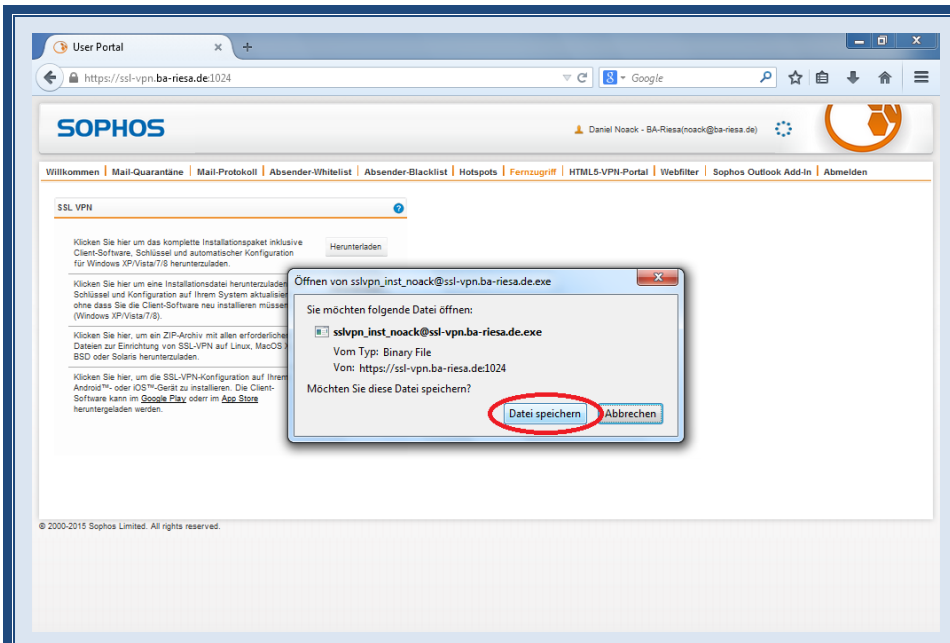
User Portal

https://ssl-vpn.ba-riesa.de:1024

Google

SOPHOS

Daniel Noack - BA-Riesa(noack@ba-riesa.de)

Willkommen | Mail-Quarantäne | Mail-Protokoll | Absender-Whitelist | Absender-Blacklist | Hotspots | Fernzugriff | HTML5-VPN-Portal | Webfilter | Sophos Outlook Add-In | Abmelden

SSL VPN

Klicken Sie hier um das komplette Installationspaket inklusive Client-Software, Schlüssel und automatischer Konfiguration für Windows XP/Vista/7/8 herunterzuladen.

Herunterladen

Klicken Sie hier um eine Installationsdatei herunterzuladen Schlüssel und Konfiguration auf Ihrem System aktualisie ohne dass Sie die Client-Software neu installieren müssen (Windows XP/Vista/7/8).

Klicken Sie hier, um ein ZIP-Archiv mit allen erforderliche Dateien zur Einrichtung von SSL-VPN auf Linux, MacOS X BSD oder Solaris herunterzuladen.

Klicken Sie hier, um die SSL-VPN-Konfiguration auf Ihrem Android™- oder iOS™-Gerät zu installieren. Die Client-Software kann im Google Play oderr im App Store heruntergeladen werden.

Öffnen von sslvpn_inst_noack@ssl-vpn.ba-riesa.de.exe

Sie möchten folgende Datei öffnen:

sslvpn_inst_noack@ssl-vpn.ba-riesa.de.exe

Vom Typ: Binary File

Von: https://ssl-vpn.ba-riesa.de:1024

Möchten Sie diese Datei speichern?

Datei speichern

Abbrechen

© 2000-2015 Sophos Limited. All rights reserved.